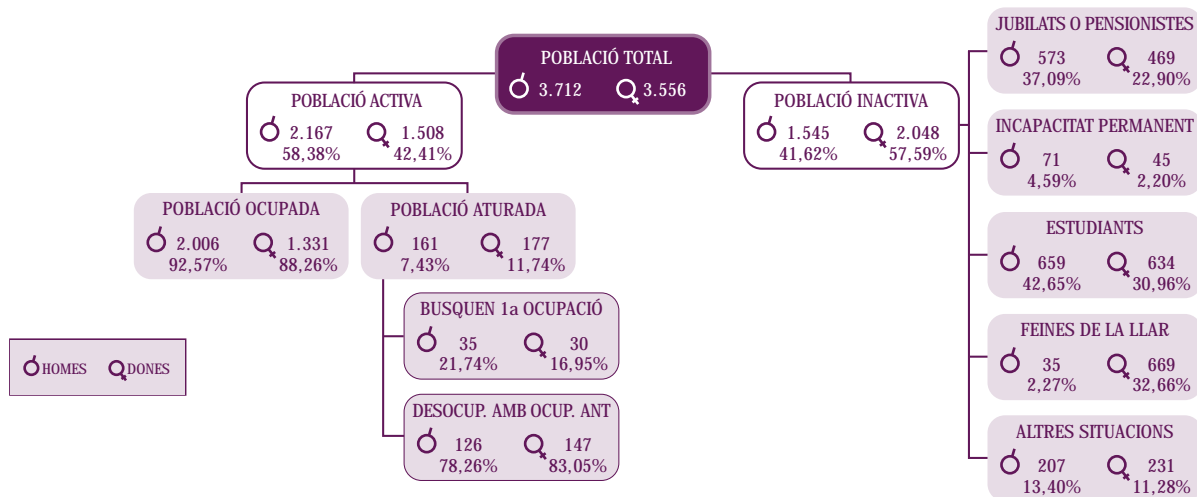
POBLACIÓ TOTAL
3.712 3.556

POBLACIÓ ACTIVA
2.167 58,38% 1.508 42,41%

POBLACIÓ INACTIVA
1.545 41,62% 2.048 57,59%

POBLACIÓ OCUPADA
2.006 92,57% 1.331 88,26%

POBLACIÓ ATURADA
161 7,43% 177 11,74%

BUSQUEN 1a OCUPACIÓ
35 21,74% 30 16,95%

DESOCUP. AMB OCUP. ANT
126 78,26% 147 83,05%

HOMES DONES

JUBILATS O PENSIONISTES
573 37,09% 469 22,90%

INCAPACITAT PERMANENT
71 4,59% 45 2,20%

ESTUDIANTS
659 42,65% 634 30,96%

FEINES DE LA LLAR
35 2,27% 669 32,66%

ALTRES SITUACIONS
207 13,40% 231 11,28%